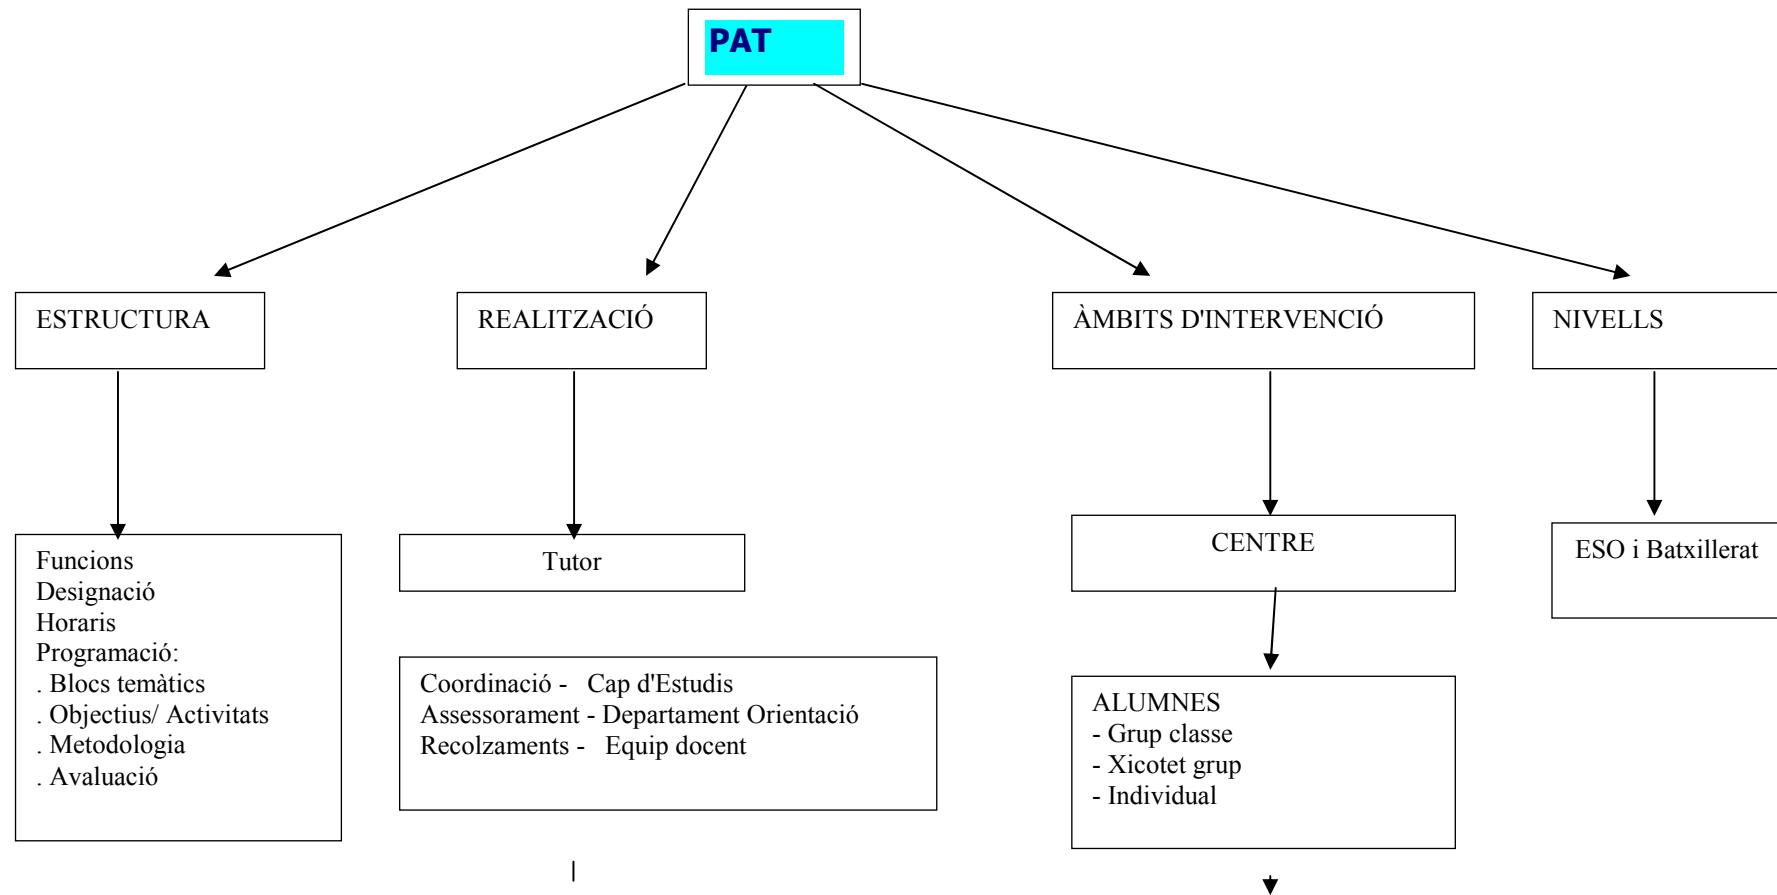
PAT

ESTRUCTURA

REALITZACIÓ

ÀMBITS D'INTERVENCIÓ

NIVELLS

Funcions
Designació
Horaris
Programació:
. Blocs temàtics
. Objectius/ Activitats
. Metodologia
. Avaluació

Tutor

Coordinació - Cap d'Estudis
Assessorament - Departament Orientació
Recolzaments - Equip docent

CENTRE

ALUMNES
- Grup classe
- Xicotet grup
- Individual

ESO i Batxillerat